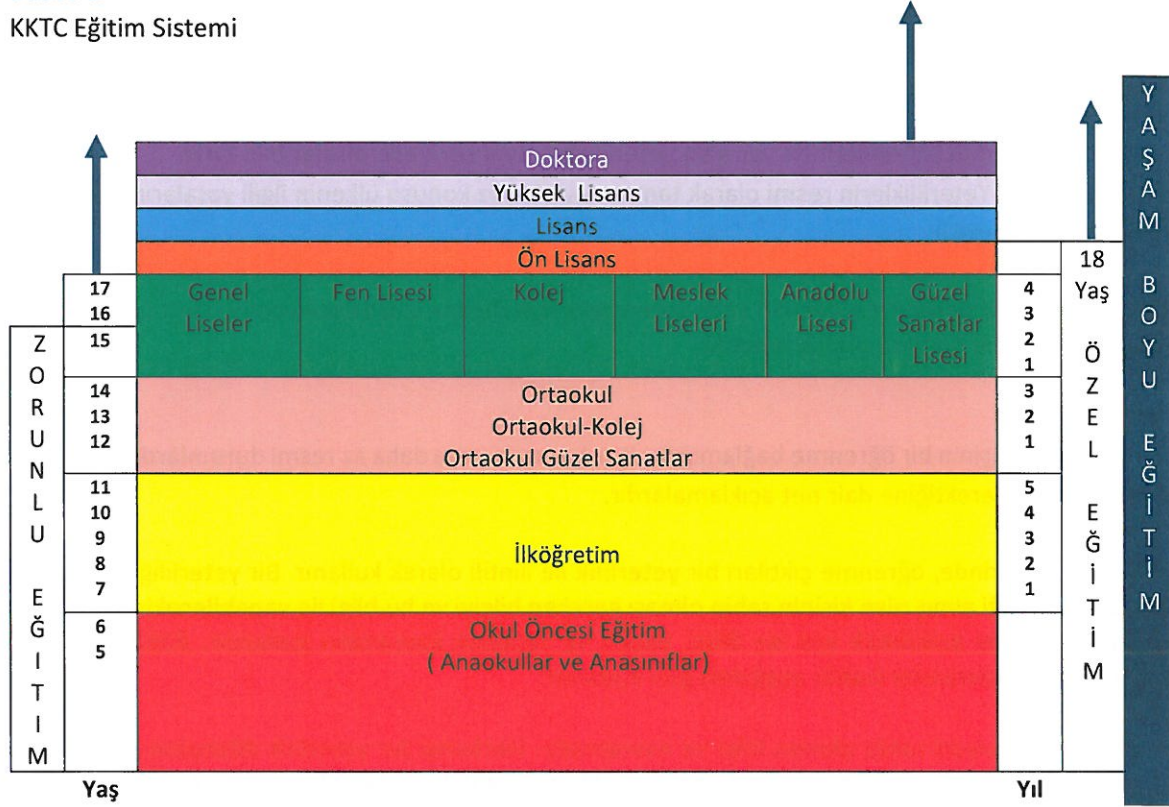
KKTC Eğitim Sistemi

Doktora
Yüksek Lisans
Lisans
Ön Lisans

| 17 16 | Genel Liseler | Fen Lisesi | Kolej | Meslek Liseleri | Anadolu Lisesi | Güzel Sanatlar Lisesi | 4 3 |
|---|---|---|---|---|---|---|---|
| 15 | | | | | | | 2 1 |

14 13 12
Ortaokul
Ortaokul-Kolej
Ortaokul Güzel Sanatlar
3 2 1

11 10 9 8 7
İlköğretim
5 4 3 2 1

6 5
Okul Öncesi Eğitim
( Anaokullar ve Anasınıflar)

ZORUNLU EĞITIM

18 Yaş

ÖZEL EĞİTİM

YAŞAM BOYU EĞİTİM

Yaş

Yıl